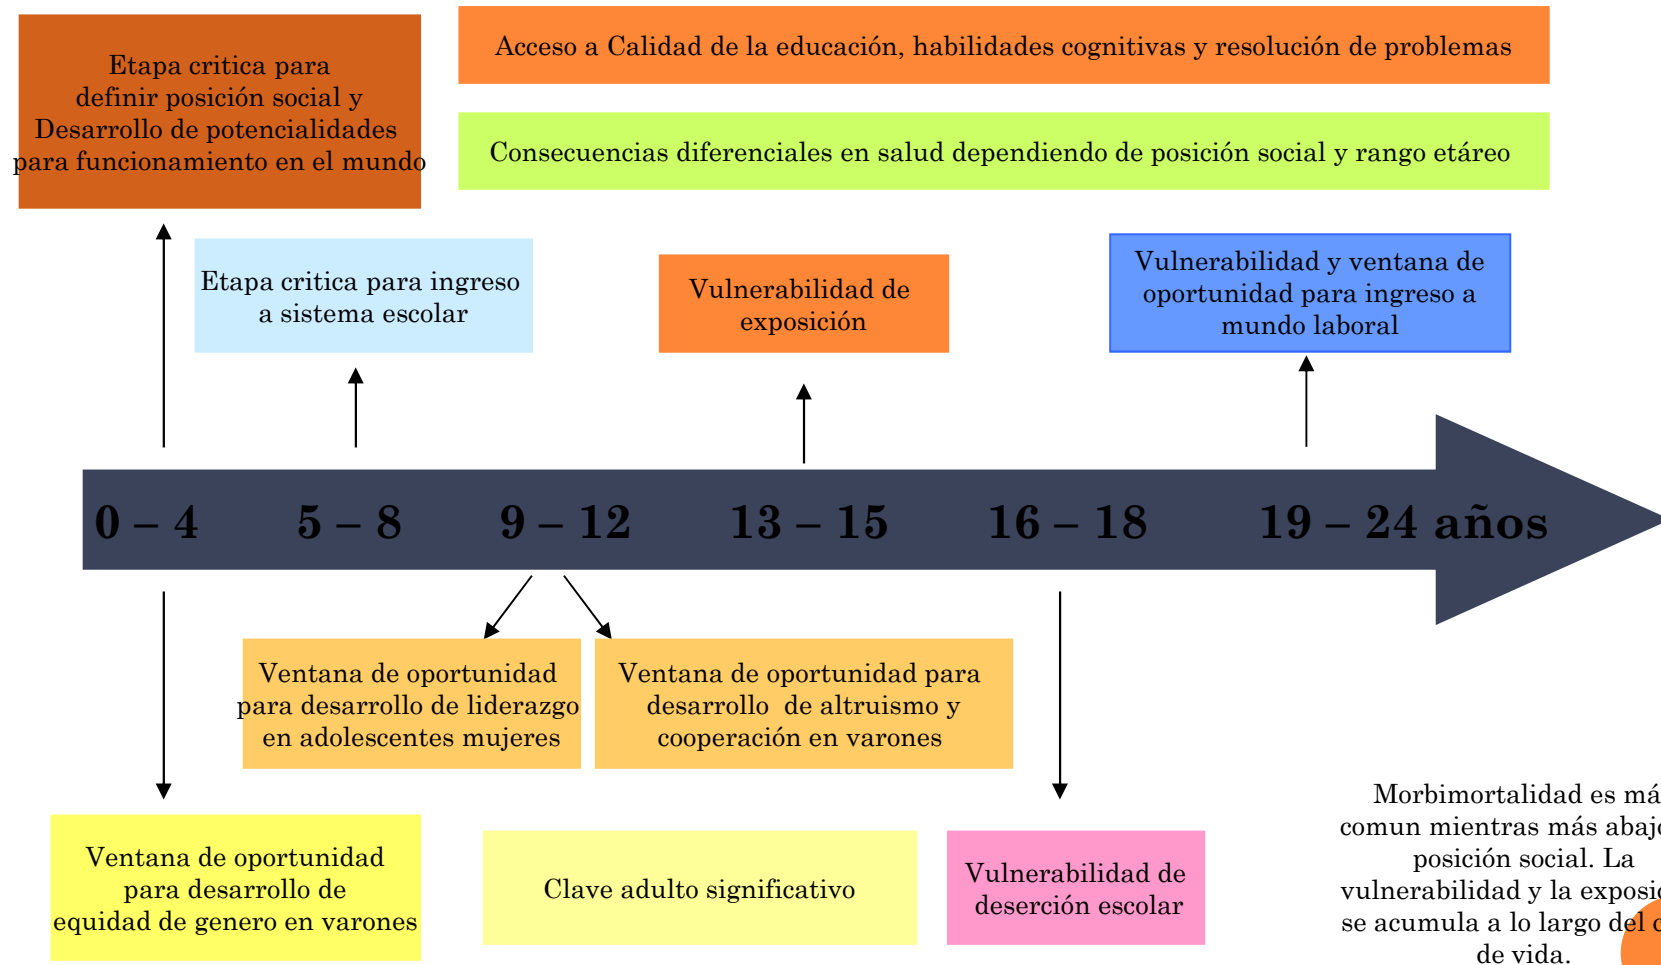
Etapa critica para definir posición social y Desarrollo de potencialidades para funcionamiento en el mundo

Acceso a Calidad de la educación, habilidades cognitivas y resolución de problemas

Consecuencias diferenciales en salud dependiendo de posición social y rango etáreo

Etapa critica para ingreso a sistema escolar

Vulnerabilidad de exposición

Vulnerabilidad y ventana de oportunidad para ingreso a mundo laboral

0 – 4 5 – 8 9 – 12 13 – 15 16 – 18 19 – 24 años

Ventana de oportunidad para desarrollo de liderazgo en adolescentes mujeres

Ventana de oportunidad para desarrollo de altruismo y cooperación en varones

Ventana de oportunidad para desarrollo de equidad de genero en varones

Clave adulto significativo

Vulnerabilidad de deserción escolar

Morbimortalidad es má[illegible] comun mientras más abaj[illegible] posición social. La vulnerabilidad y la exposi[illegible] se acumula a lo largo del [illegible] de vida.